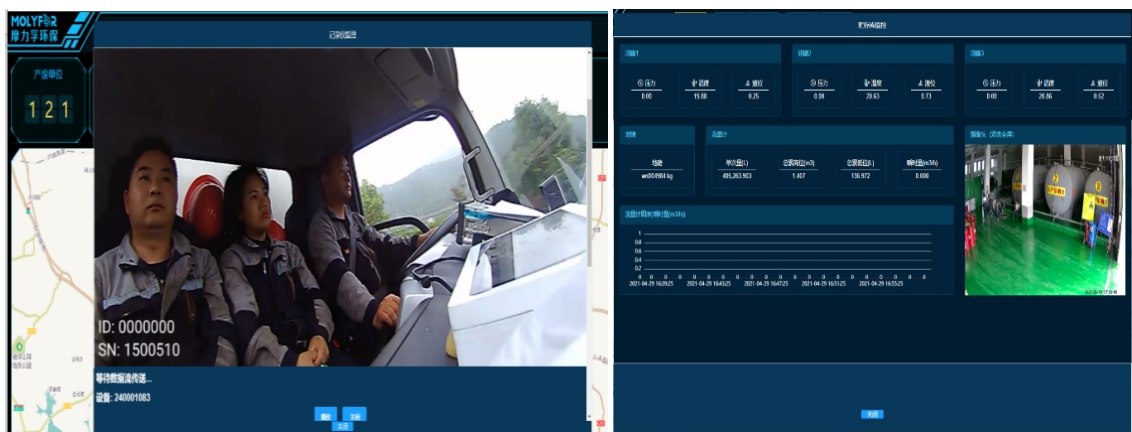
MOLYPOR
摩力孚环保

产废单位
1 2 1

记录视频

ID: 0000000
SN: 1500510

等待数据流传送...
设备: 240001083

播放 关闭
返回

贮存罐监控

油罐1
压力 0.00
温度 19.80
液位 0.25

油罐2
压力 0.00
温度 20.63
液位 0.73

油罐3
压力 0.00
温度 20.06
液位 0.52

地磅
地磅
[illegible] kg

流量计
单次量(L) 485,263.903
总累积量(m3) 1.407
总累积量(L) 136.972
瞬时量(m3/h) 0.000

摄像头

流量计瞬时流量(m3/h)
1
0.8
0.6
0.4
0.2
0
2021-04-29 16:39:25
2021-04-29 16:43:25
2021-04-29 16:47:25
2021-04-29 16:51:25
2021-04-29 16:55:25

返回